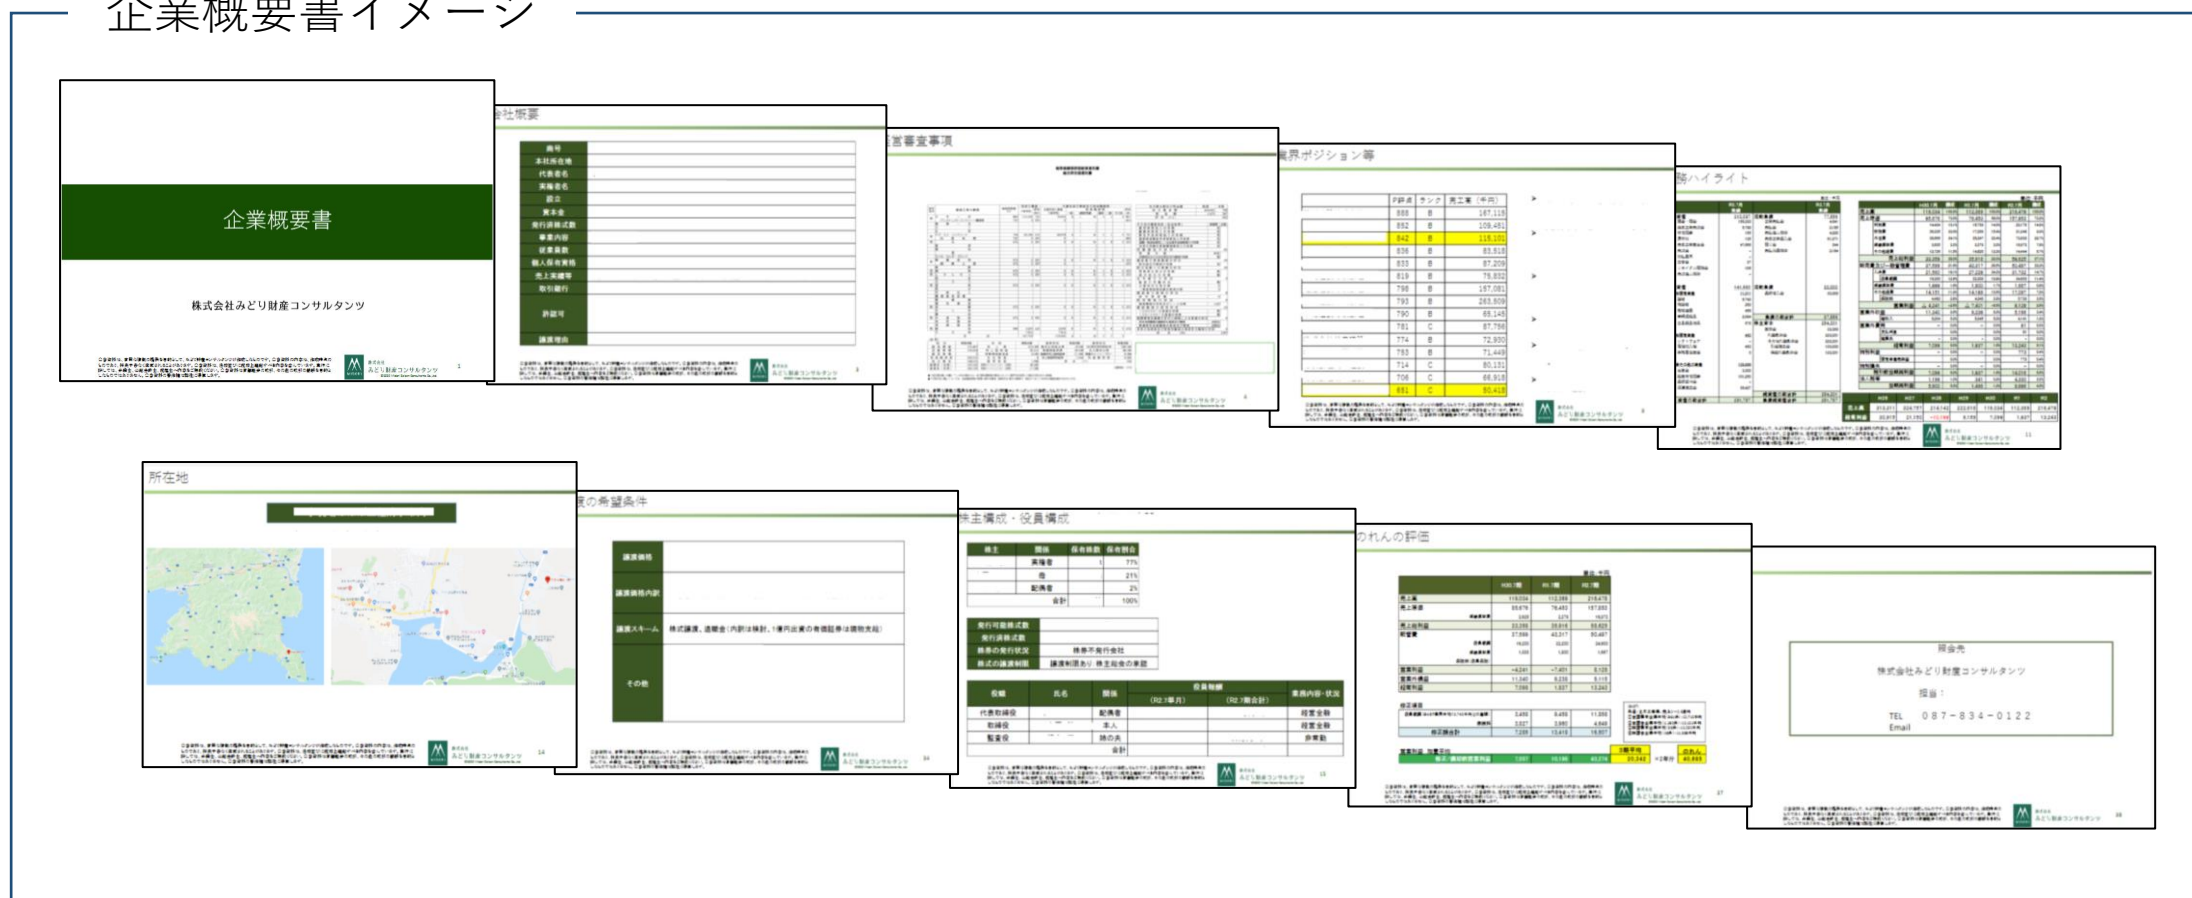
企業概要書イメージ

企業概要書

株式会社みどり財産コンサルタンツ

会社概要

商号
本社所在地
代表者名
実権者名
設立
資本金
発行済株式数
事業内容
従業員数
個人保有資格
売上実績等
取引銀行
許認可
譲渡理由

営審査事項

業界ポジション等

| P評点 | ランク | 完工高（千円） |
|---|---|---|
| 888 | B | 167,115 |
| 852 | B | 109,481 |
| 842 | B | 118,101 |
| 836 | B | 83,518 |
| 833 | B | 87,209 |
| 819 | B | 75,832 |
| 798 | B | 157,081 |
| 793 | B | 263,509 |
| 790 | B | 65,145 |
| 781 | C | 87,756 |
| 774 | B | 72,930 |
| 753 | B | 71,449 |
| 714 | C | 80,151 |
| 706 | C | 66,918 |
| 651 | C | 80,418 |

務ハイライト

所在地

渡の希望条件

譲渡価格
譲渡価格内訳
譲渡スキーム　株式譲渡、退職金（内訳は検討、1億円出資の有価証券は現物支給）
その他

株主構成・役員構成

| 株主 | 関係 | 保有株数 | 保有割合 |
|---|---|---|---|
| | 実権者 | 1 | 77% |
| | 母 | | 21% |
| | 配偶者 | | 2% |
| | 合計 | | 100% |

発行可能株式数
発行済株式数
株券の発行状況　株券不発行会社
株式の譲渡制限　譲渡制限あり 株主総会の承認

| 役職 | 氏名 | 関係 | 役員報酬（R2.3単月） | （R2.3期合計） | 業務内容・状況 |
|---|---|---|---|---|---|
| 代表取締役 | | 配偶者 | | | 経営全般 |
| 取締役 | | 本人 | | | 経営全般 |
| 監査役 | | 姉の夫 | | | 非常勤 |
| | | 合計 | | | |

のれんの評価

報告先
株式会社みどり財産コンサルタンツ
担当：
TEL　087-834-0122
Email

株式会社
みどり財産コンサルタンツ